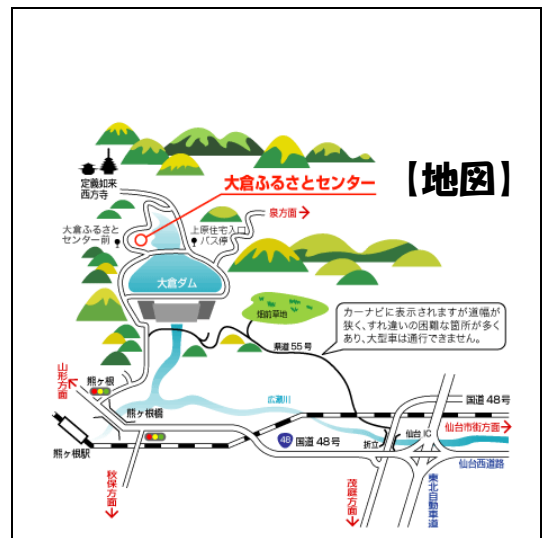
【地図】

大倉ふるさとセンター

定義如来
西方寺

大倉ふるさと
センター前

上原住宅入口
バス停

泉方面

大倉ダム

畑前草地

カーナビに表示されますが道幅が狭く、すれ違いの困難な箇所が多くあり、大型車は通行できません。

県道55号

山形方面

熊ヶ根

熊ヶ根橋

広瀬川

国道48号

48 国道48号

折立

仙台IC

仙台市街方面

熊ヶ根駅

秋保方面

茂庭方面

東北自動車道

仙台西道路